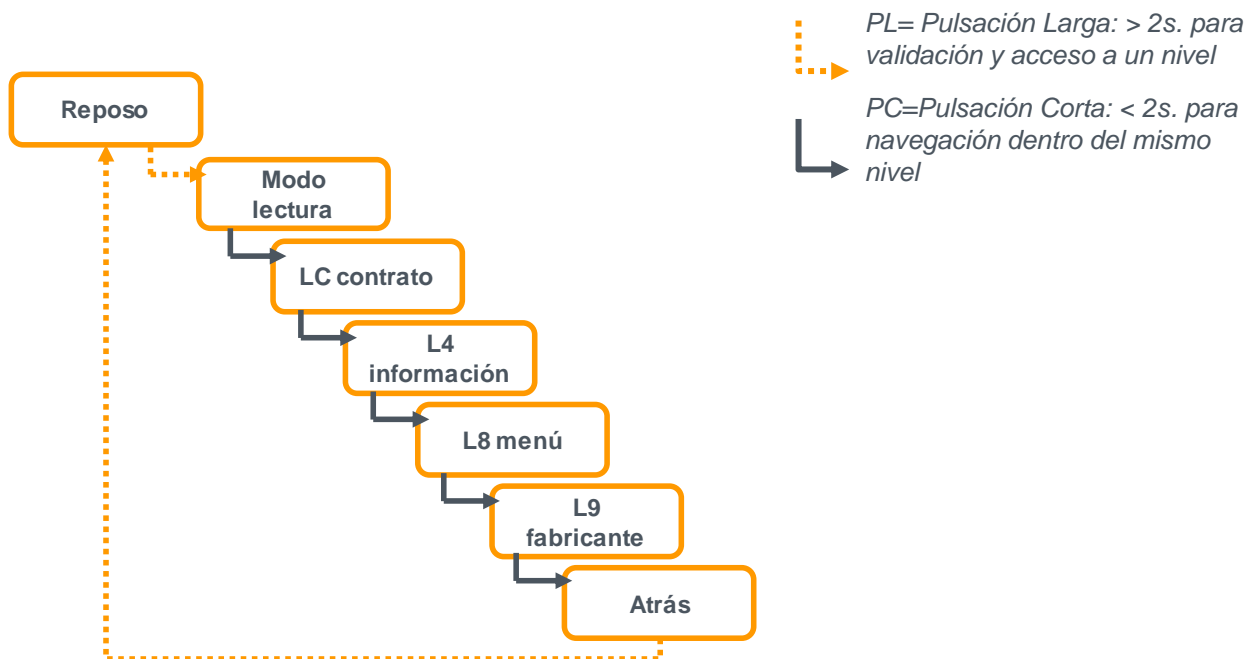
PL= Pulsación Larga: > 2s. para validación y acceso a un nivel

PC=Pulsación Corta: < 2s. para navegación dentro del mismo nivel

Reposo

Modo lectura

LC contrato

L4 información

L8 menú

L9 fabricante

Atrás